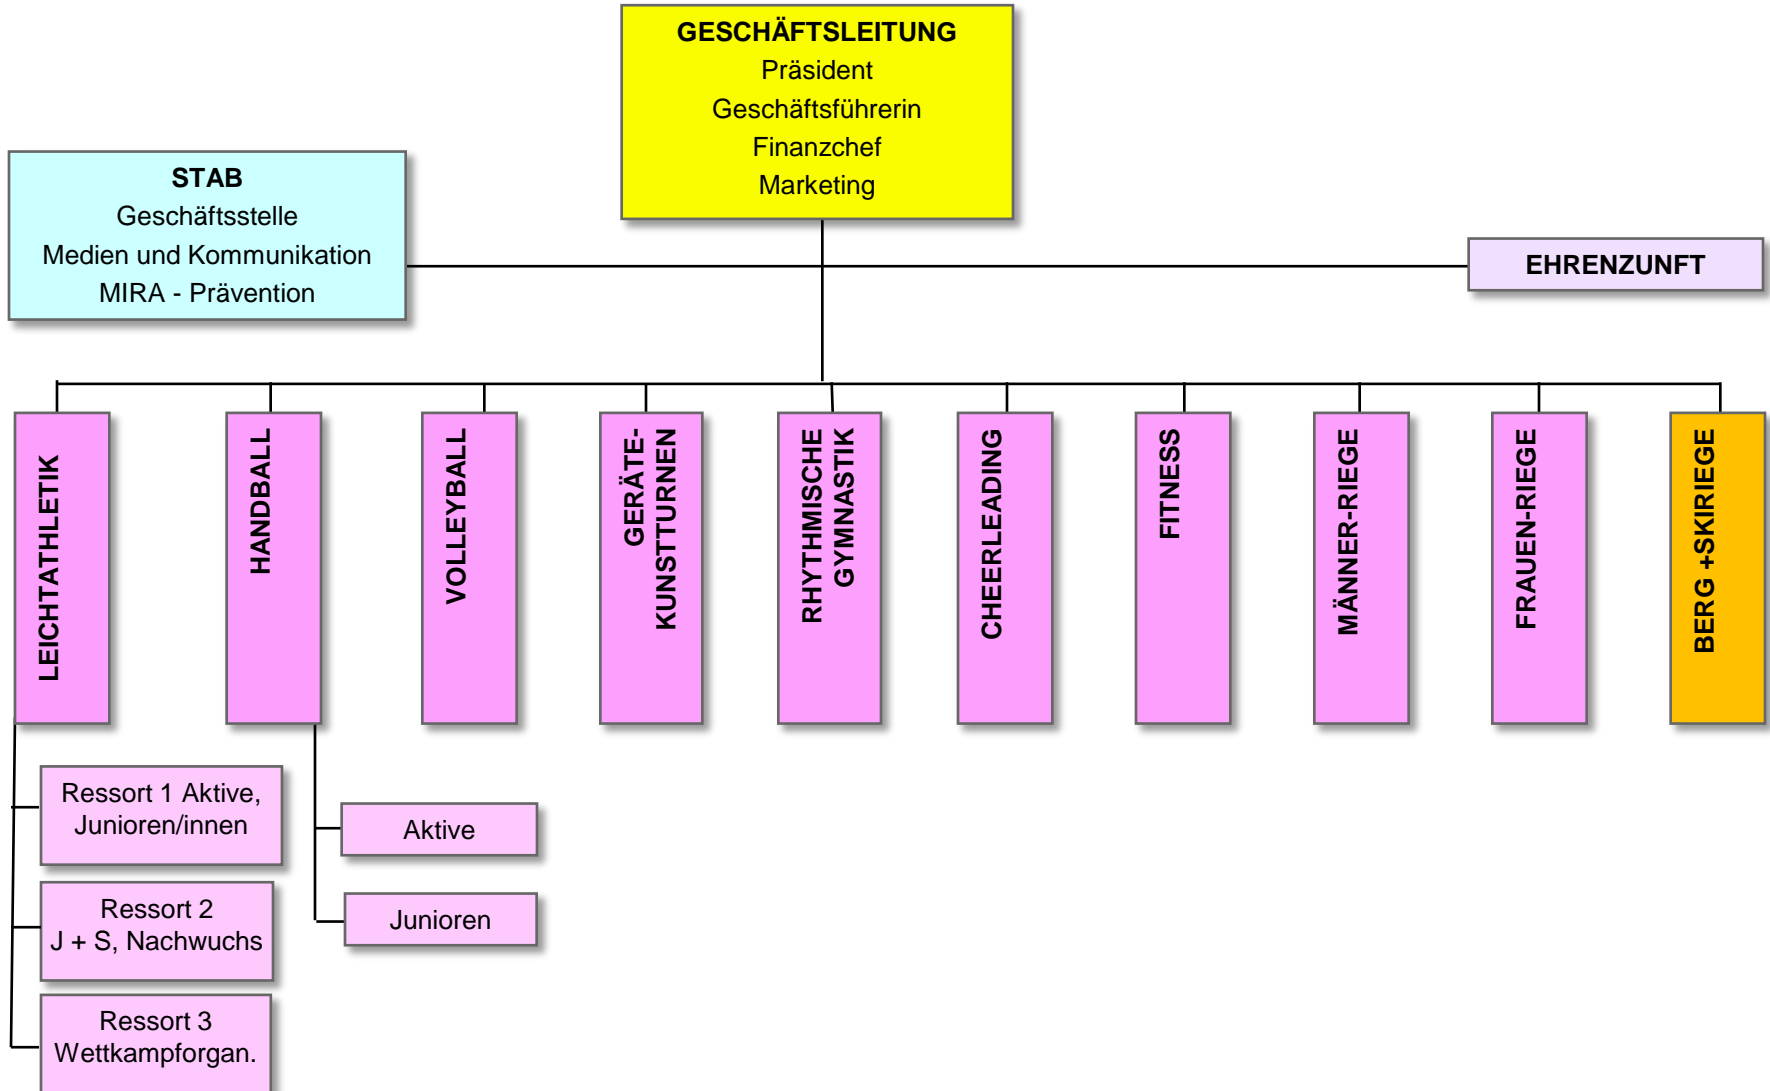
GESCHÄFTSLEITUNG
Präsident
Geschäftsführerin
Finanzchef
Marketing

STAB
Geschäftsstelle
Medien und Kommunikation
MIRA - Prävention

EHRENZUNFT

LEICHTATHLETIK

HANDBALL

VOLLEYBALL

GERÄTE-KUNSTTURNEN

RHYTHMISCHE GYMNASTIK

CHEERLEADING

FITNESS

MÄNNER-RIEGE

FRAUEN-RIEGE

BERG +SKIRIEGE

Ressort 1 Aktive, Junioren/innen

Ressort 2
J + S, Nachwuchs

Ressort 3
Wettkampforgan.

Aktive

Junioren